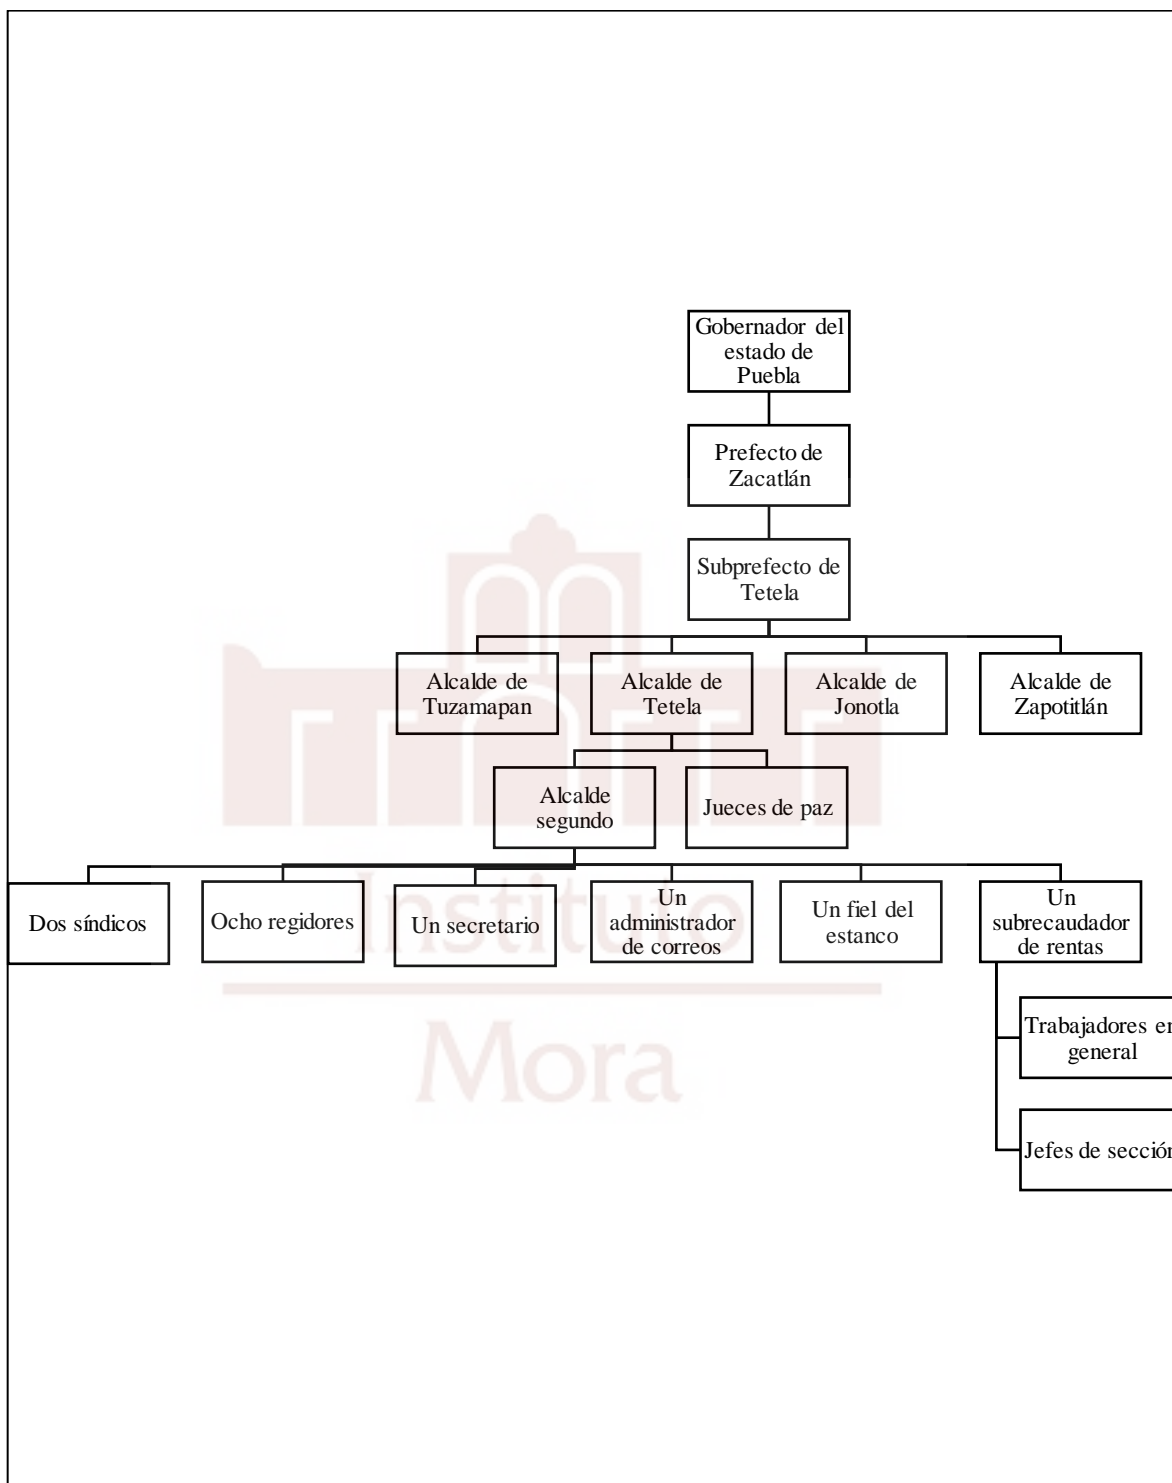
Gobernador del estado de Puebla

Prefecto de Zacatlán

Subprefecto de Tetela

Alcalde de Tuzamapan

Alcalde de Tetela

Alcalde de Jonotla

Alcalde de Zapotitlán

Alcalde segundo

Jueces de paz

Dos síndicos

Ocho regidores

Un secretario

Un administrador de correos

Un fiel del estanco

Un subrecaudador de rentas

Trabajadores en general

Jefes de sección

Instituto Mora